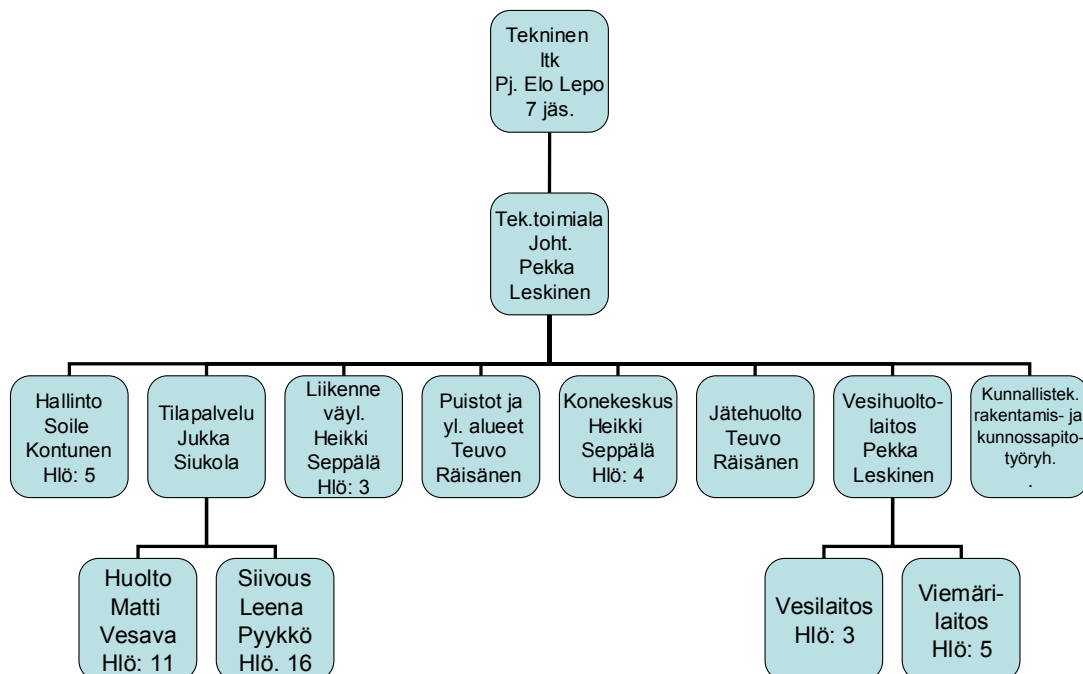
Tekninen ltk Pj. Elo Lepo 7 jäs.

Tek.toimiala Joht. Pekka Leskinen

Hallinto Soile Kontunen Hlö: 5

Tilapalvelu Jukka Siukola

Liikenne väyl. Heikki Seppälä Hlö: 3

Puistot ja yl. alueet Teuvo Räisänen

Konekeskus Heikki Seppälä Hlö: 4

Jätehuolto Teuvo Räisänen

Vesihuoltolaitos Pekka Leskinen

Kunnallistek. rakentamis- ja kunnossapitotyöryh. .

Huolto Matti Vesava Hlö: 11

Siivous Leena Pyykkö Hlö: 16

Vesilaitos Hlö: 3

Viemärilaitos Hlö: 5